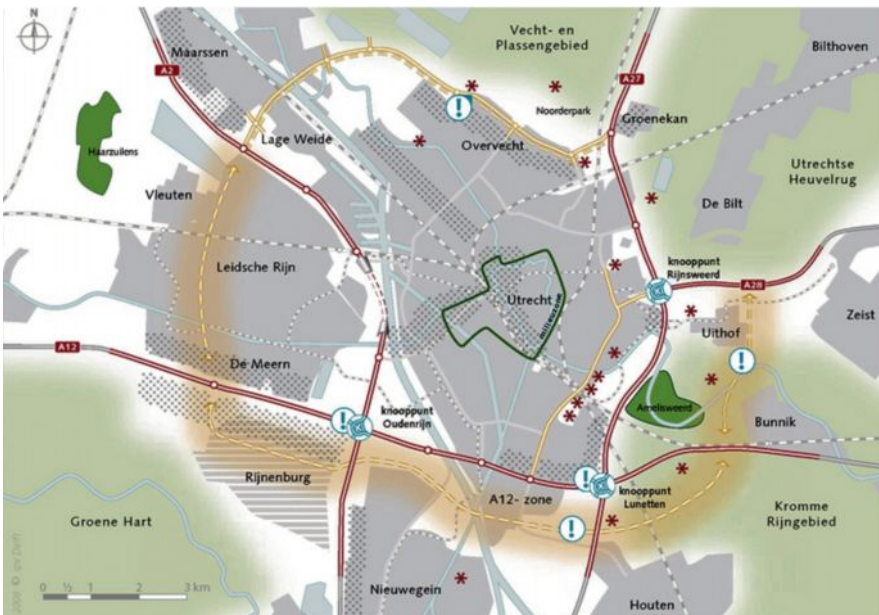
N

Vecht- en Plassengebied

Bilthoven

A2

Maarssen

A27

Noorderpark

Groenekan

Haarzuilens

Lage Weide

Overvecht

Utrechtse Heuvelrug

Vleuten

De Bilt

Leidsche Rijn

knooppunt Rijnsweerd

Utrecht

Singelgracht

A28

Zeist

Uithof

A12

De Meern

Amelisweerd

knooppunt Oudenrijn

Bunnik

Rijnenburg

A12- zone

knooppunt Lunetten

Groene Hart

Kromme Rijngebied

0 ½ 1 2 3 km

Nieuwegein

Houten